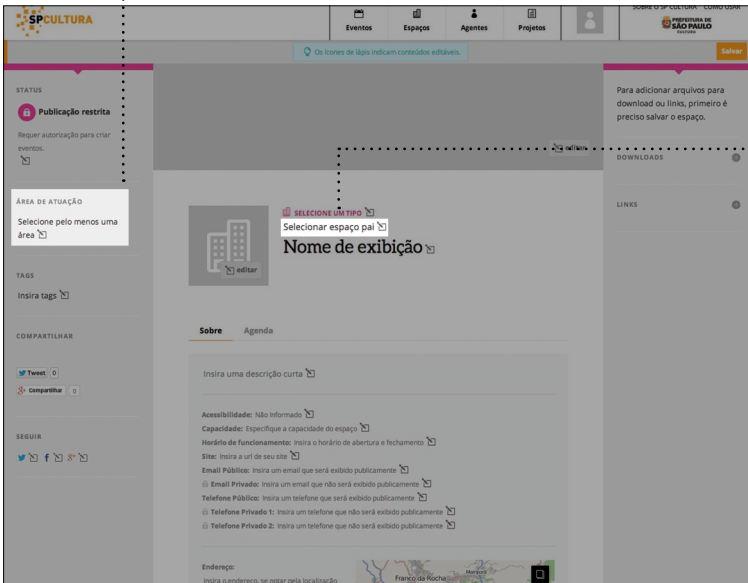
SPCULTURA

Eventos
Espaços
Agentes
Projetos

SOBRE O SP CULTURA · COMO USAR
PREFEITURA DE SÃO PAULO CULTURA

Os ícones de lápis indicam conteúdos editáveis.

Salvar

STATUS

Publicação restrita

Requer autorização para criar eventos.

ÁREA DE ATUAÇÃO

Selecione pelo menos uma área

TAGS

Insira tags

COMPARTILHAR

Tweet 0
Compartilhar 0

SEGUIR

editar

editar

SELECIONE UM TIPO

Selecionar espaço pai

Nome de exibição

Sobre
Agenda

Insira uma descrição curta

Acessibilidade: Não Informado
Capacidade: Especifique a capacidade do espaço
Horário de funcionamento: Insira o horário de abertura e fechamento
Site: Insira a url de seu site
Email Público: Insira um email que será exibido publicamente
Email Privado: Insira um email que não será exibido publicamente
Telefone Público: Insira um telefone que será exibido publicamente
Telefone Privado 1: Insira um telefone que não será exibido publicamente
Telefone Privado 2: Insira um telefone que não será exibido publicamente

Endereço:
Insira o endereço, se optar pela localização

Franco da Rocha
Mairiporã

Para adicionar arquivos para download ou links, primeiro é preciso salvar o espaço.

DOWNLOADS

LINKS